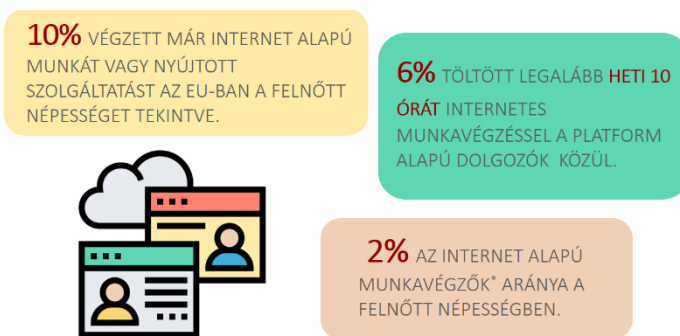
10% VÉGZETT MÁR INTERNET ALAPÚ MUNKÁT VAGY NYÚJTOTT SZOLGÁLTATÁST AZ EU-BAN A FELNŐTT NÉPESSÉGET TEKINTVE.

6% TÖLTÖTT LEGALÁBB HETI 10 ÓRÁT INTERNETES MUNKAVÉGZÉSSEL A PLATFORM ALAPÚ DOLGOZÓK KÖZÜL.

2% AZ INTERNET ALAPÚ MUNKAVÉGZŐK* ARÁNYA A FELNŐTT NÉPESSÉGBEN.